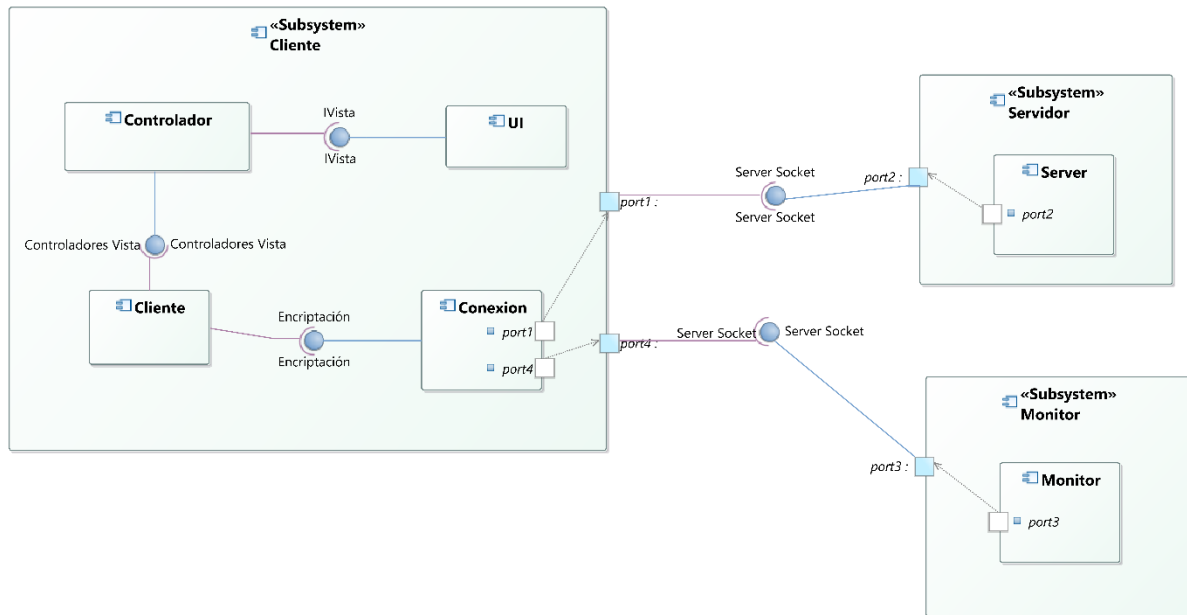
«Subsystem»
Cliente

Controlador

IVista

IVista

UI

Controladores Vista

Controladores Vista

Cliente

Encriptación

Encriptación

Conexion

port1

port4

port1 :

port4 :

Server Socket

Server Socket

Server Socket

Server Socket

«Subsystem»
Servidor

port2 :

Server

port2

«Subsystem»
Monitor

port3 :

Monitor

port3